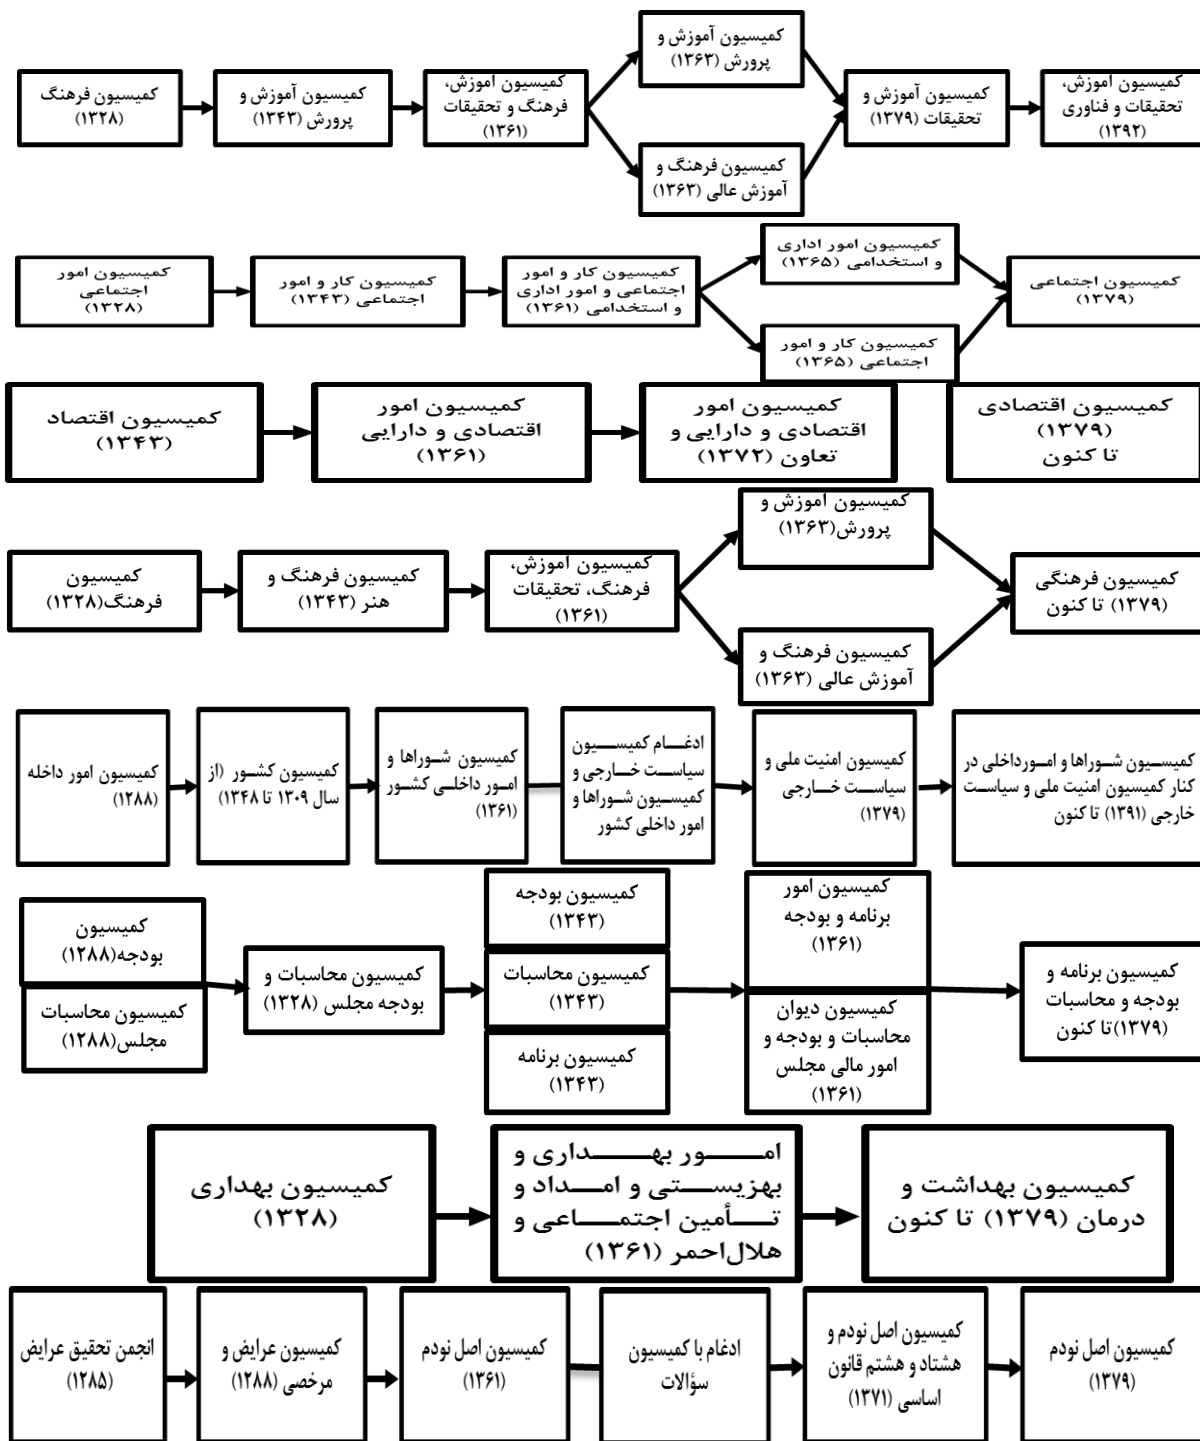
کمیسیون فرهنگ (۱۳۲۸)

کمیسیون آموزش و پرورش (۱۳۴۳)

کمیسیون آموزش، فرهنگ و تحقیقات (۱۳۶۱)

کمیسیون آموزش و پرورش (۱۳۶۳)

کمیسیون فرهنگ و آموزش عالی (۱۳۶۳)

کمیسیون آموزش و تحقیقات (۱۳۷۹)

کمیسیون آموزش، تحقیقات و فناوری (۱۳۹۲)

کمیسیون امور اجتماعی (۱۳۲۸)

کمیسیون کار و امور اجتماعی (۱۳۴۳)

کمیسیون کار و امور اجتماعی و امور اداری و استخدامی (۱۳۶۱)

کمیسیون امور اداری و استخدامی (۱۳۶۵)

کمیسیون کار و امور اجتماعی (۱۳۶۵)

کمیسیون اجتماعی (۱۳۷۹)

کمیسیون اقتصاد (۱۳۴۳)

کمیسیون امور اقتصادی و دارایی (۱۳۶۱)

کمیسیون امور اقتصادی و دارایی و تعاون (۱۳۷۲)

کمیسیون اقتصادی (۱۳۷۹) تا کنون

کمیسیون فرهنگ(۱۳۲۸)

کمیسیون فرهنگ و هنر (۱۳۴۳)

کمیسیون آموزش، فرهنگ، تحقیقات (۱۳۶۱)

کمیسیون آموزش و پرورش(۱۳۶۳)

کمیسیون فرهنگ و آموزش عالی (۱۳۶۳)

کمیسیون فرهنگی (۱۳۷۹) تا کنون

کمیسیون امور داخله (۱۲۸۸)

کمیسیون کشور (از سال ۱۳۰۹ تا ۱۳۴۸)

کمیسیون شوراها و امور داخلی کشور (۱۳۶۱)

ادغام کمیسیون سیاست خارجی و کمیسیون شوراها و امور داخلی کشور

کمیسیون امنیت ملی و سیاست خارجی (۱۳۷۹)

کمیسیون شوراها و امورداخلی در کنار کمیسیون امنیت ملی و سیاست خارجی (۱۳۹۱) تا کنون

کمیسیون بودجه(۱۲۸۸)

کمیسیون محاسبات مجلس(۱۲۸۸)

کمیسیون محاسبات و بودجه مجلس (۱۳۲۸)

کمیسیون بودجه (۱۳۴۳)

کمیسیون محاسبات (۱۳۴۳)

کمیسیون برنامه (۱۳۴۳)

کمیسیون امور برنامه و بودجه (۱۳۶۱)

کمیسیون دیوان محاسبات و بودجه و امور مالی مجلس (۱۳۶۱)

کمیسیون برنامه و بودجه و محاسبات (۱۳۷۹)تا کنون

کمیسیون بهداری (۱۳۲۸)

امور بهداری و بهزیستی و امداد و تأمین اجتماعی و هلال‌احمر (۱۳۶۱)

کمیسیون بهداشت و درمان (۱۳۷۹) تا کنون

انجمن تحقیق عرایض (۱۲۸۵)

کمیسیون عرایض و مرخصی (۱۲۸۸)

کمیسیون اصل نودم (۱۳۶۱)

ادغام با کمیسیون سؤالات

کمیسیون اصل نودم و هشتاد و هشتم قانون اساسی (۱۳۷۱)

کمیسیون اصل نودم (۱۳۷۹)